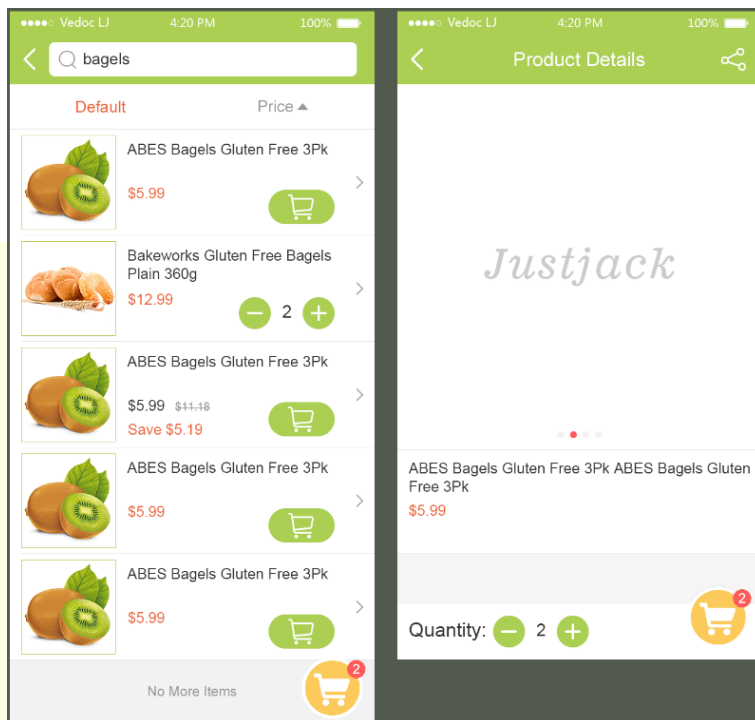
Vedoc LJ 4:20 PM 100%

bagels

Default Price

ABES Bagels Gluten Free 3Pk
$5.99

Bakeworks Gluten Free Bagels Plain 360g
$12.99
2

ABES Bagels Gluten Free 3Pk
$5.99 $11.18
Save $5.19

ABES Bagels Gluten Free 3Pk
$5.99

ABES Bagels Gluten Free 3Pk
$5.99

No More Items
2

Vedoc LJ 4:20 PM 100%

Product Details

Justjack

ABES Bagels Gluten Free 3Pk ABES Bagels Gluten Free 3Pk
$5.99

Quantity: 2
2